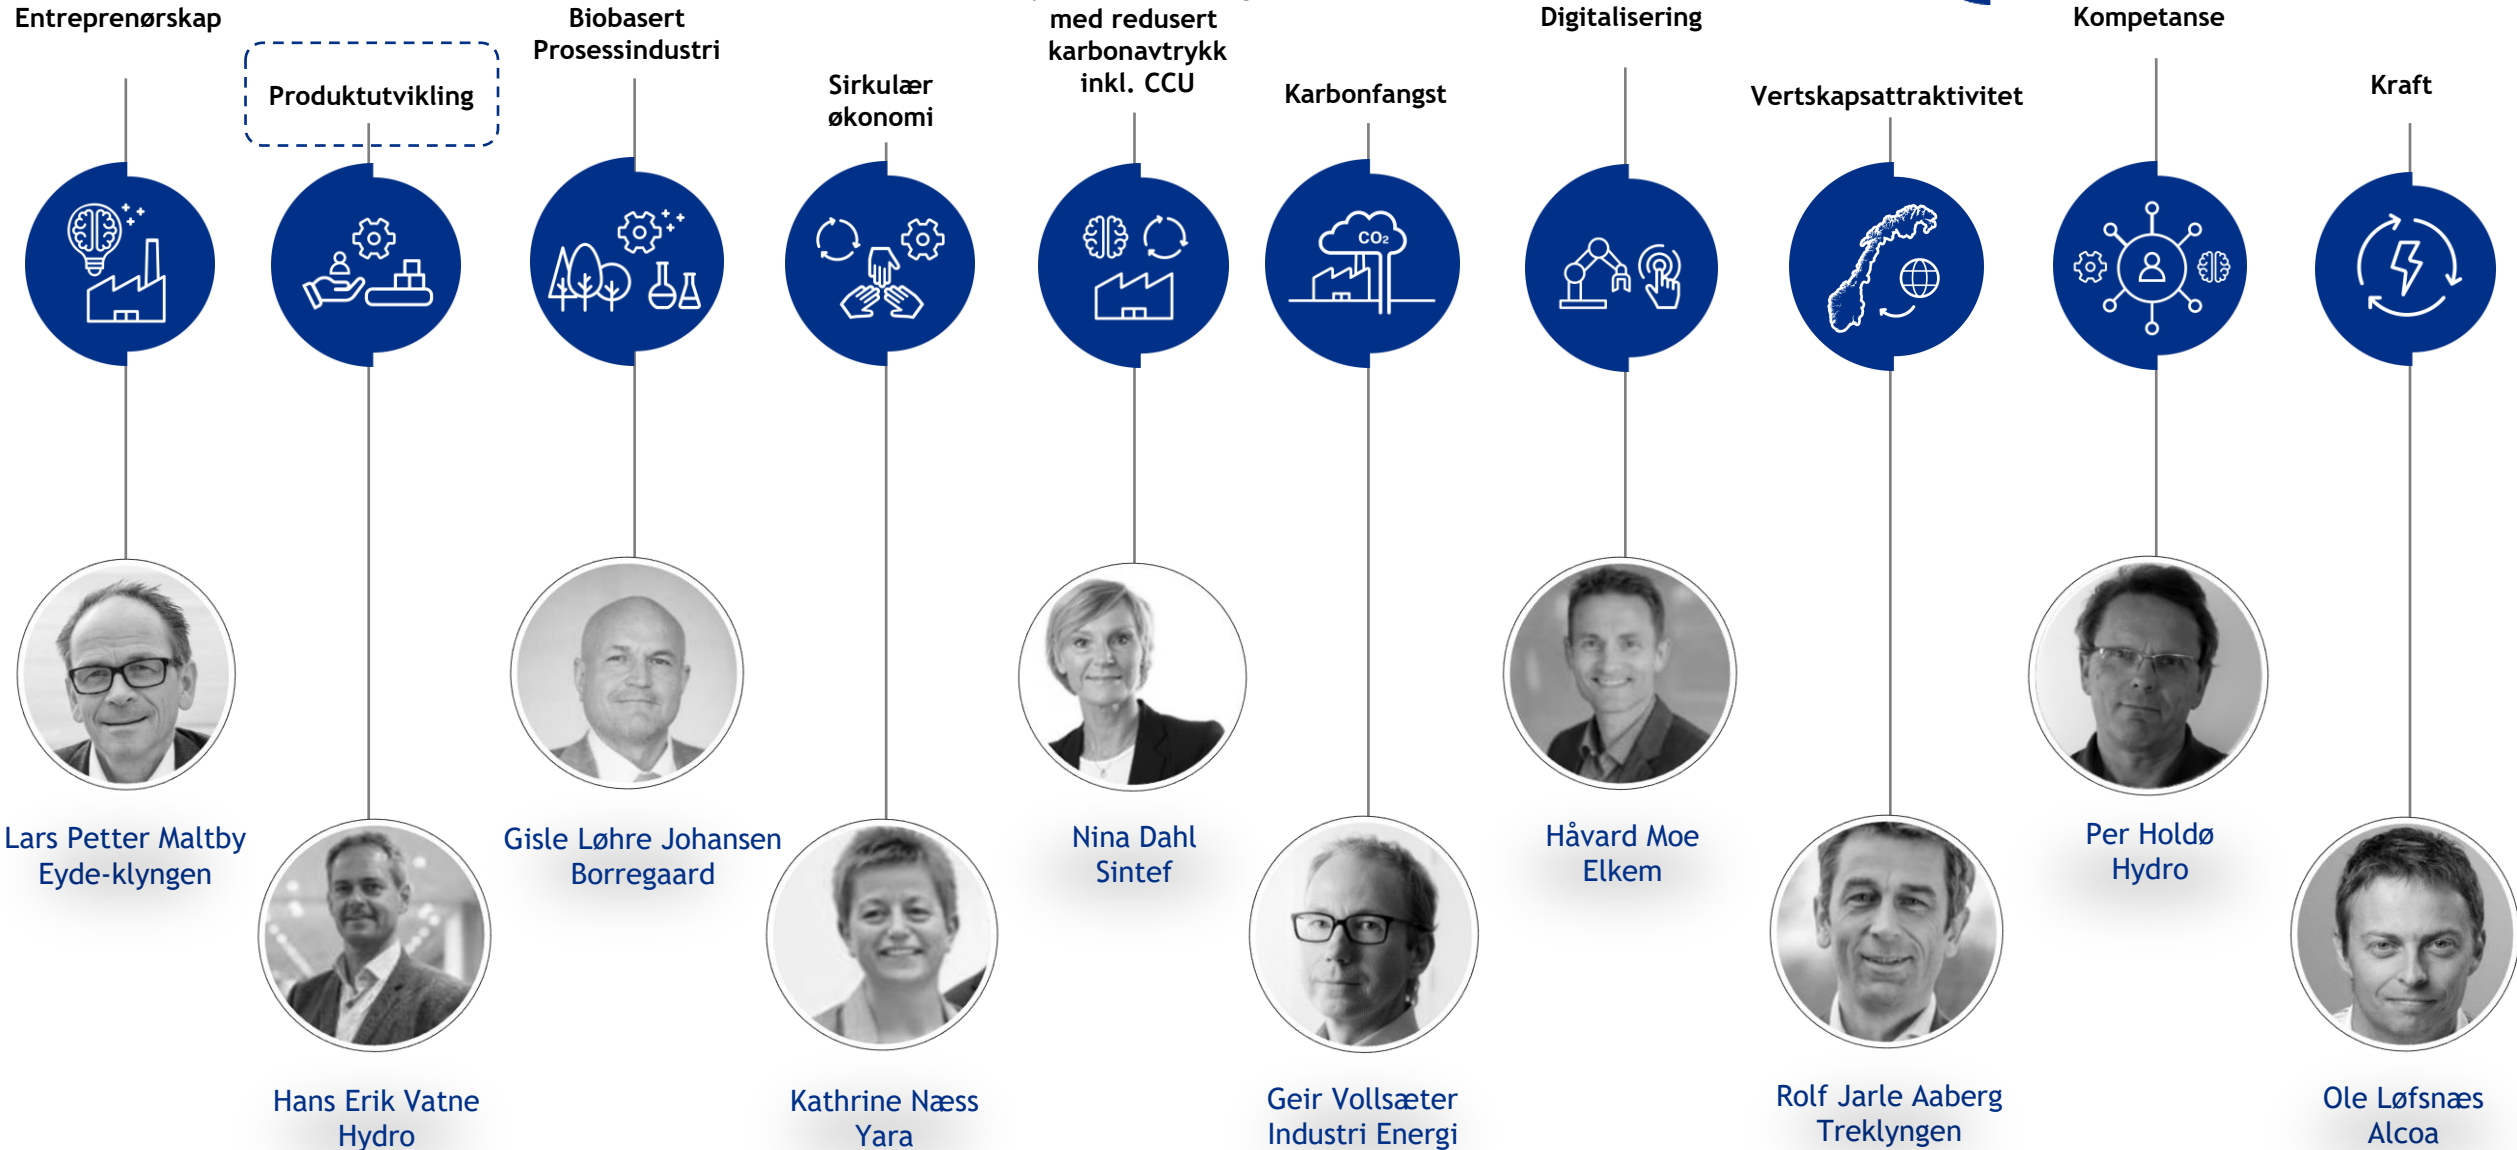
Entreprenørskap

Produktutvikling

Biobasert Prosessindustri

Sirkulær økonomi

med redusert karbonavtrykk inkl. CCU

Karbonfangst

Digitalisering

Vertskapsattraktivitet

Kompetanse

Kraft

$CO_2$

Lars Petter Maltby
Eyde-klyngen

Hans Erik Vatne
Hydro

Gisle Løhre Johansen
Borregaard

Kathrine Næss
Yara

Nina Dahl
Sintef

Geir Vollsæter
Industri Energi

Håvard Moe
Elkem

Rolf Jarle Aaberg
Treklyngen

Per Holdø
Hydro

Ole Løfsnæs
Alcoa